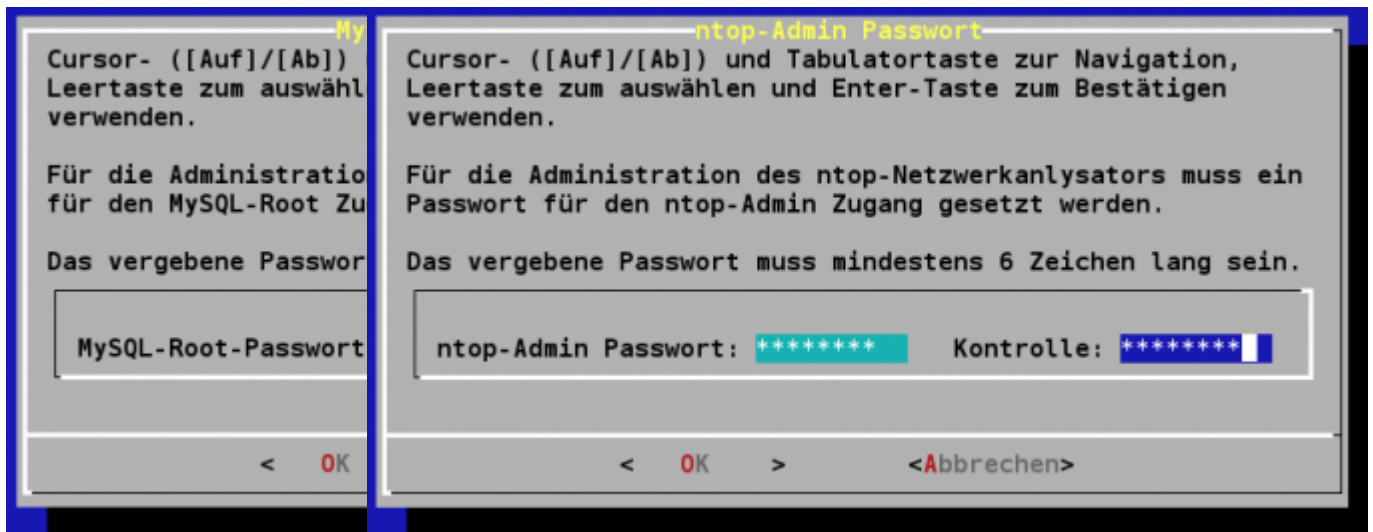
My

Cursor- ([Auf]/[Ab])
Leertaste zum auswähl
verwenden.

Für die Administratio
für den MySQL-Root Zu

Das vergebene Passwor

MySQL-Root-Passwort

< OK

ntop-Admin Passwort

Cursor- ([Auf]/[Ab]) und Tabulatortaste zur Navigation, Leertaste zum auswählen und Enter-Taste zum Bestätigen verwenden.

Für die Administration des ntop-Netzwerkanlysators muss ein Passwort für den ntop-Admin Zugang gesetzt werden.

Das vergebene Passwort muss mindestens 6 Zeichen lang sein.

ntop-Admin Passwort: ******** Kontrolle: ********

< OK > <Abbrechen>